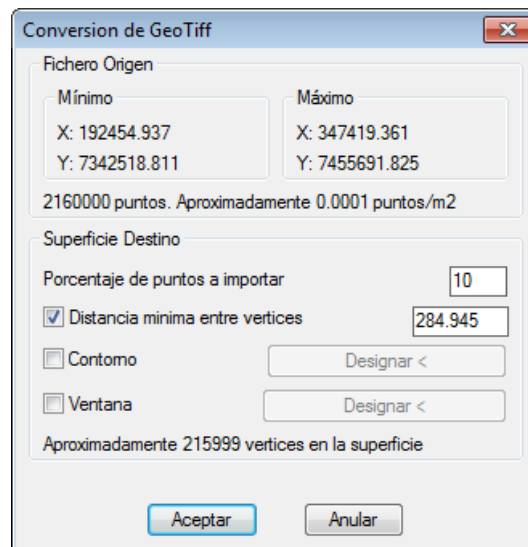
Conversion de GeoTiff

Fichero Origen

Mínimo
X: 192454.937
Y: 7342518.811

Máximo
X: 347419.361
Y: 7455691.825

2160000 puntos. Aproximadamente 0.0001 puntos/m2

Superficie Destino

Porcentaje de puntos a importar 10

Distancia minima entre vertices 284.945

Contorno Designar <

Ventana Designar <

Aproximadamente 215999 vertices en la superficie

Aceptar Anular